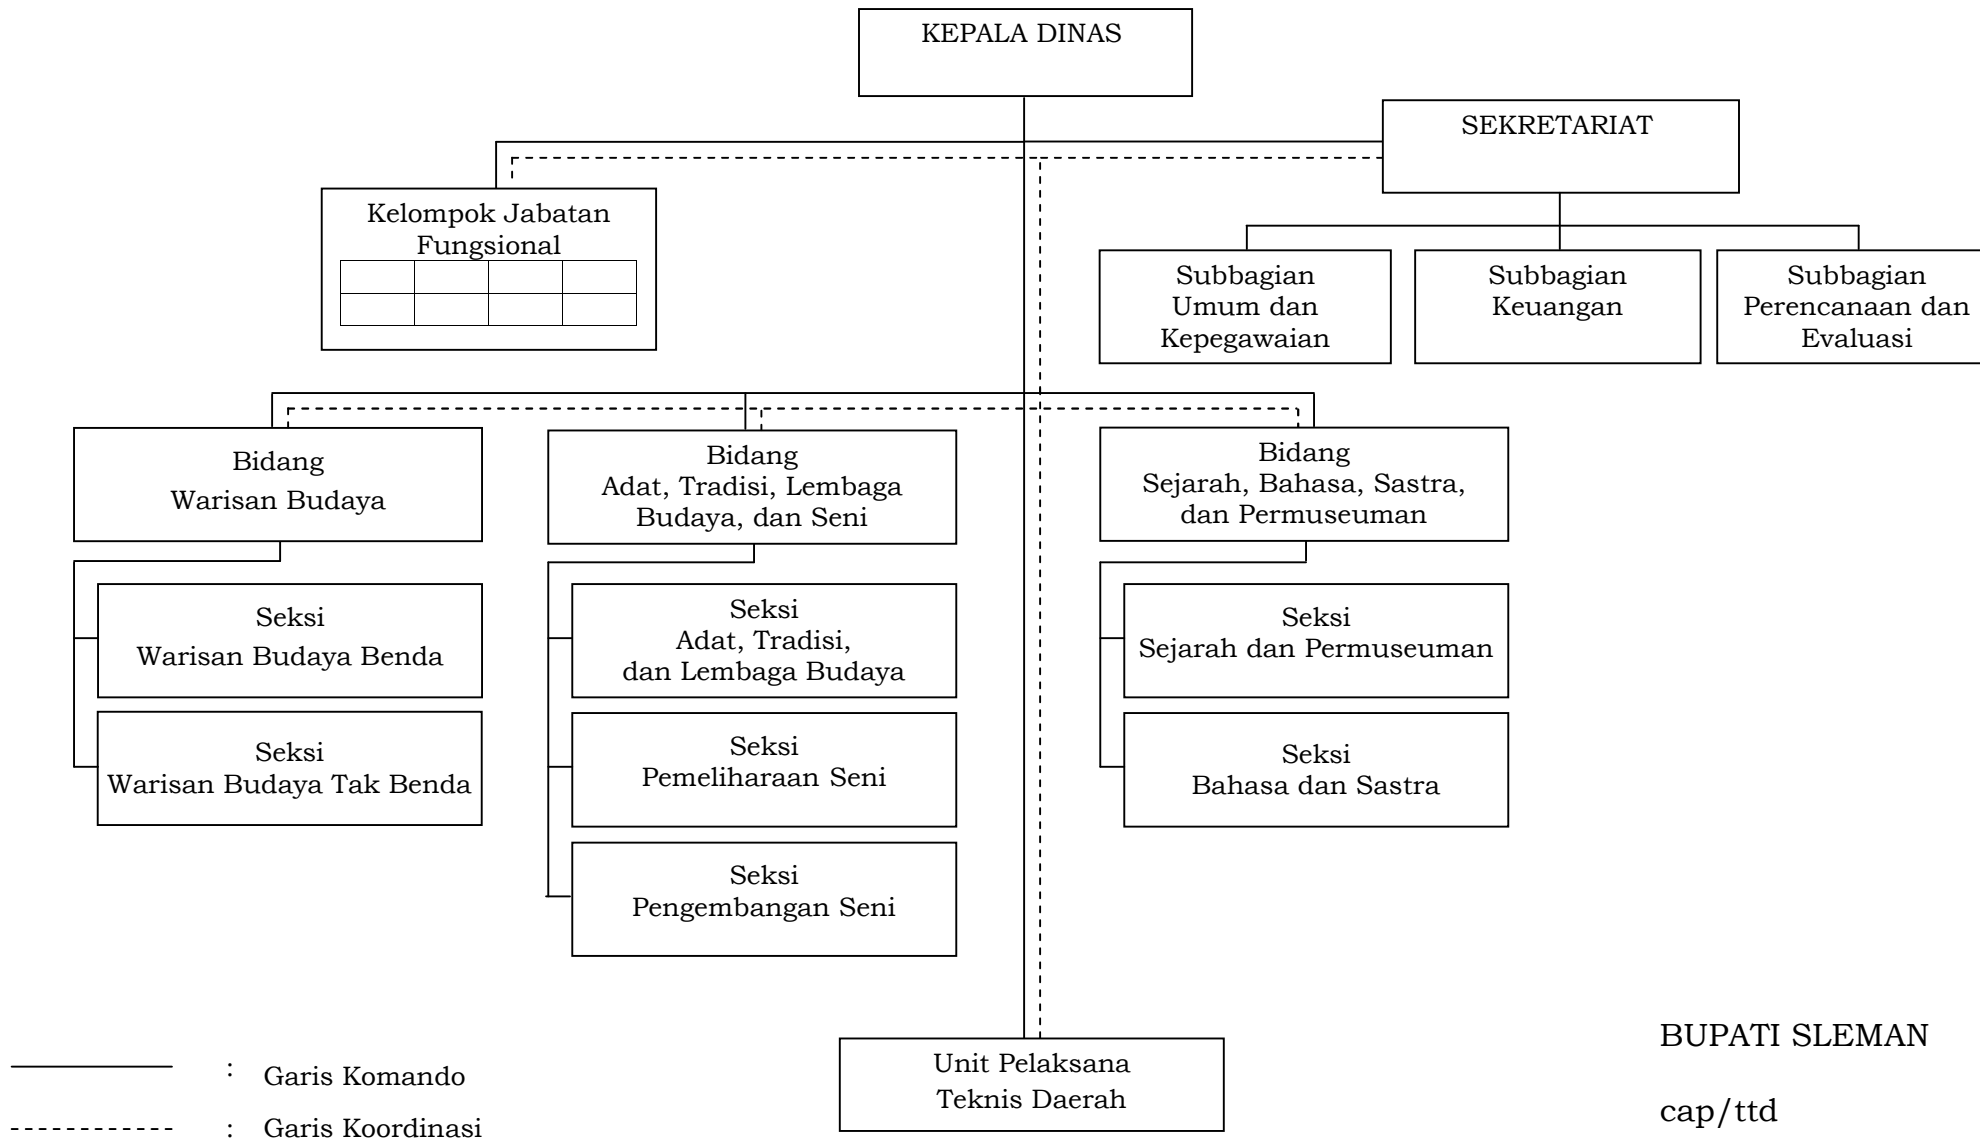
KEPALA DINAS

SEKRETARIAT

Kelompok Jabatan Fungsional

Subbagian Umum dan Kepegawaian

Subbagian Keuangan

Subbagian Perencanaan dan Evaluasi

Bidang Warisan Budaya

Bidang Adat, Tradisi, Lembaga Budaya, dan Seni

Bidang Sejarah, Bahasa, Sastra, dan Permuseuman

Seksi Warisan Budaya Benda

Seksi Warisan Budaya Tak Benda

Seksi Adat, Tradisi, dan Lembaga Budaya

Seksi Pemeliharaan Seni

Seksi Pengembangan Seni

Seksi Sejarah dan Permuseuman

Seksi Bahasa dan Sastra

Unit Pelaksana Teknis Daerah

: Garis Komando

: Garis Koordinasi

BUPATI SLEMAN

cap/ttd